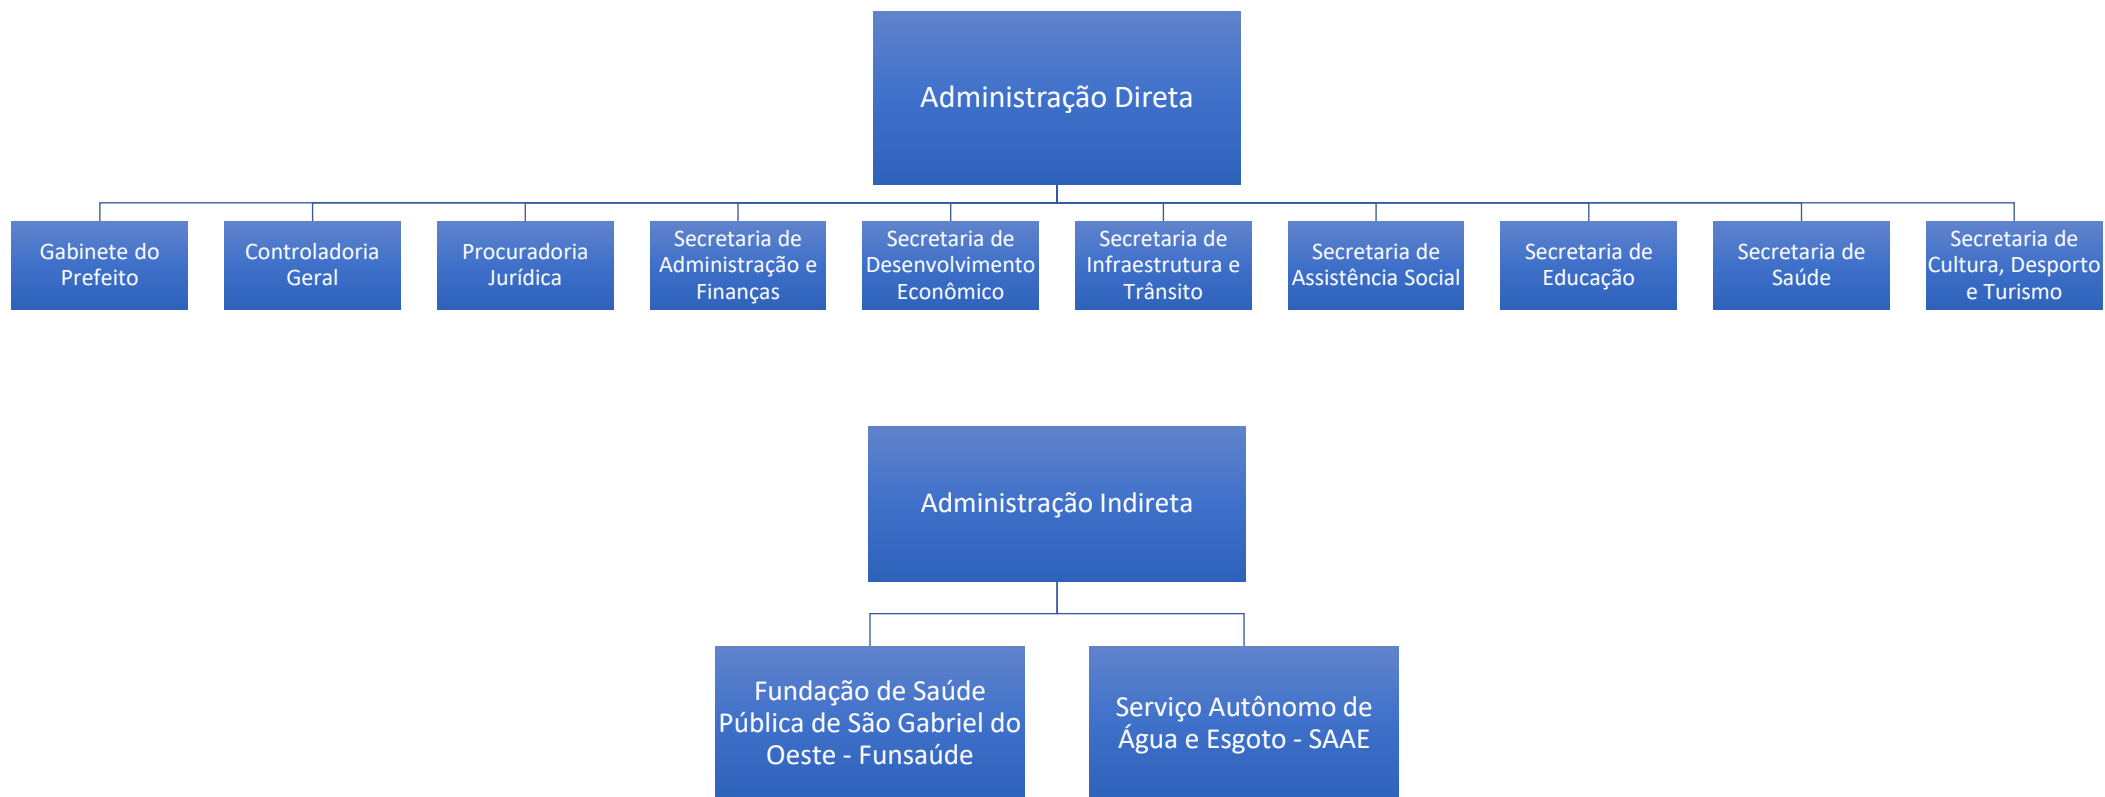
Administração Direta

Gabinete do Prefeito

Controladoria Geral

Procuradoria Jurídica

Secretaria de Administração e Finanças

Secretaria de Desenvolvimento Econômico

Secretaria de Infraestrutura e Trânsito

Secretaria de Assistência Social

Secretaria de Educação

Secretaria de Saúde

Secretaria de Cultura, Desporto e Turismo

Administração Indireta

Fundação de Saúde Pública de São Gabriel do Oeste - Funsaúde

Serviço Autônomo de Água e Esgoto - SAAE